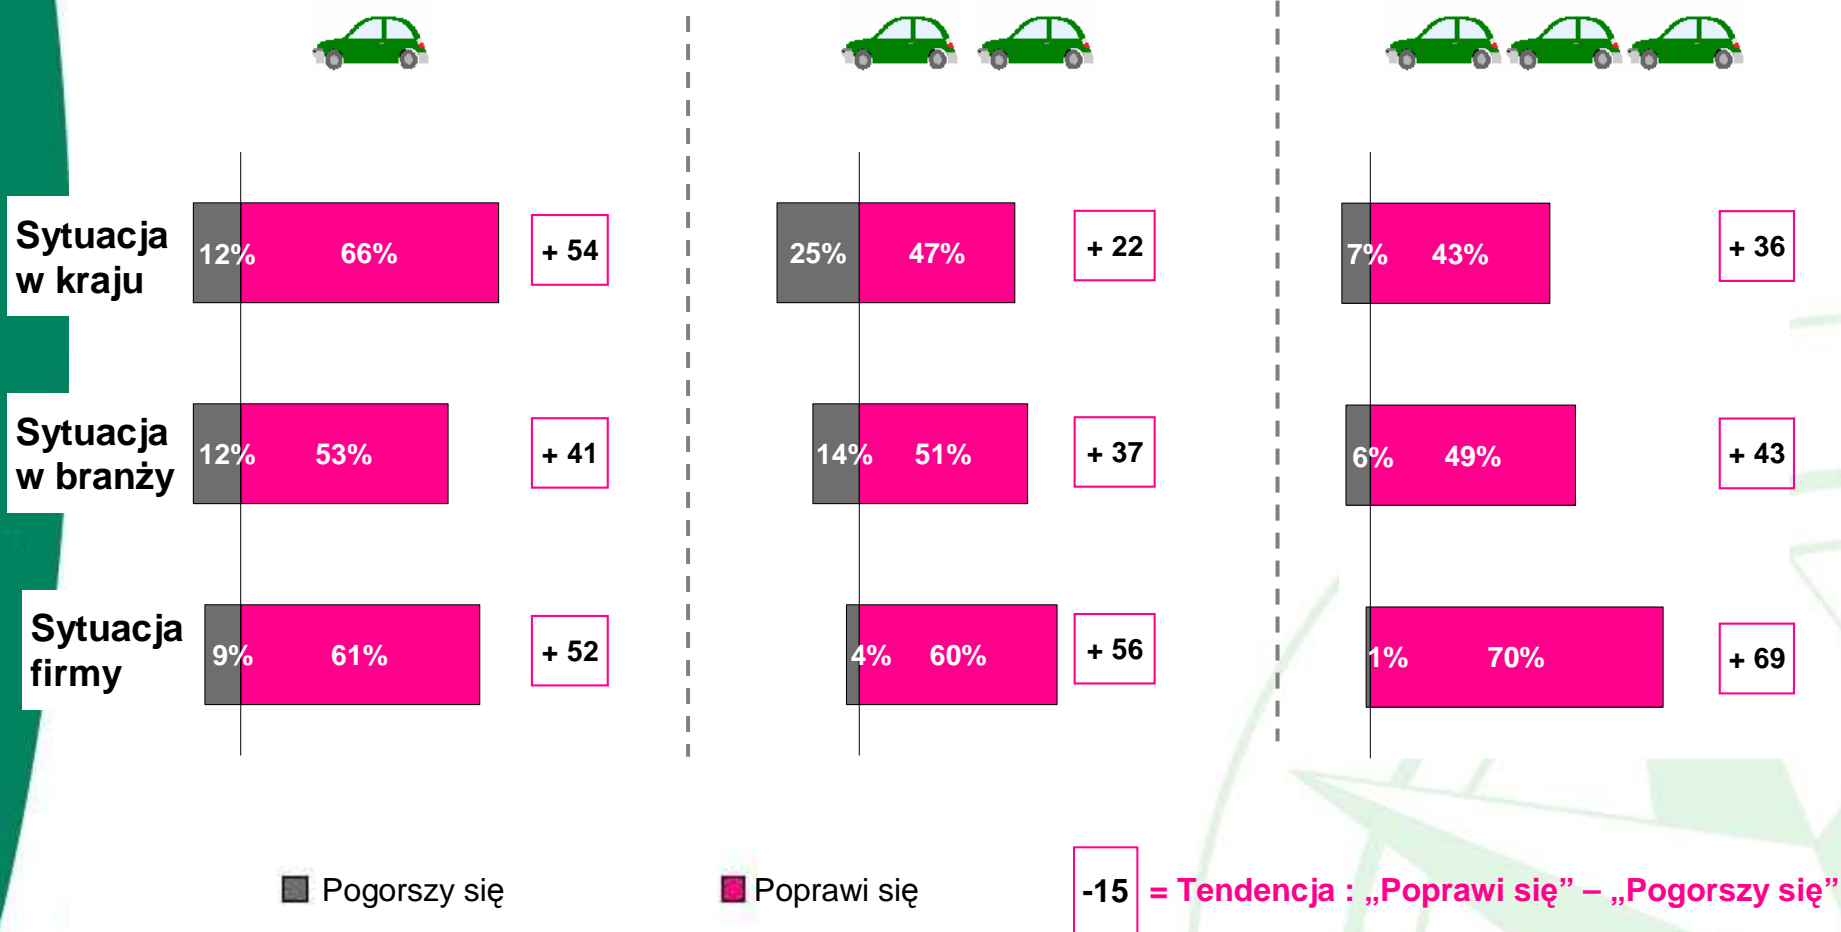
Sytuacja w kraju

12% 66% + 54

25% 47% + 22

7% 43% + 36

Sytuacja w branży

12% 53% + 41

14% 51% + 37

6% 49% + 43

Sytuacja firmy

9% 61% + 52

4% 60% + 56

1% 70% + 69

Pogorszy się

Poprawi się

-15 = Tendencja : „Poprawi się” – „Pogorszy się”